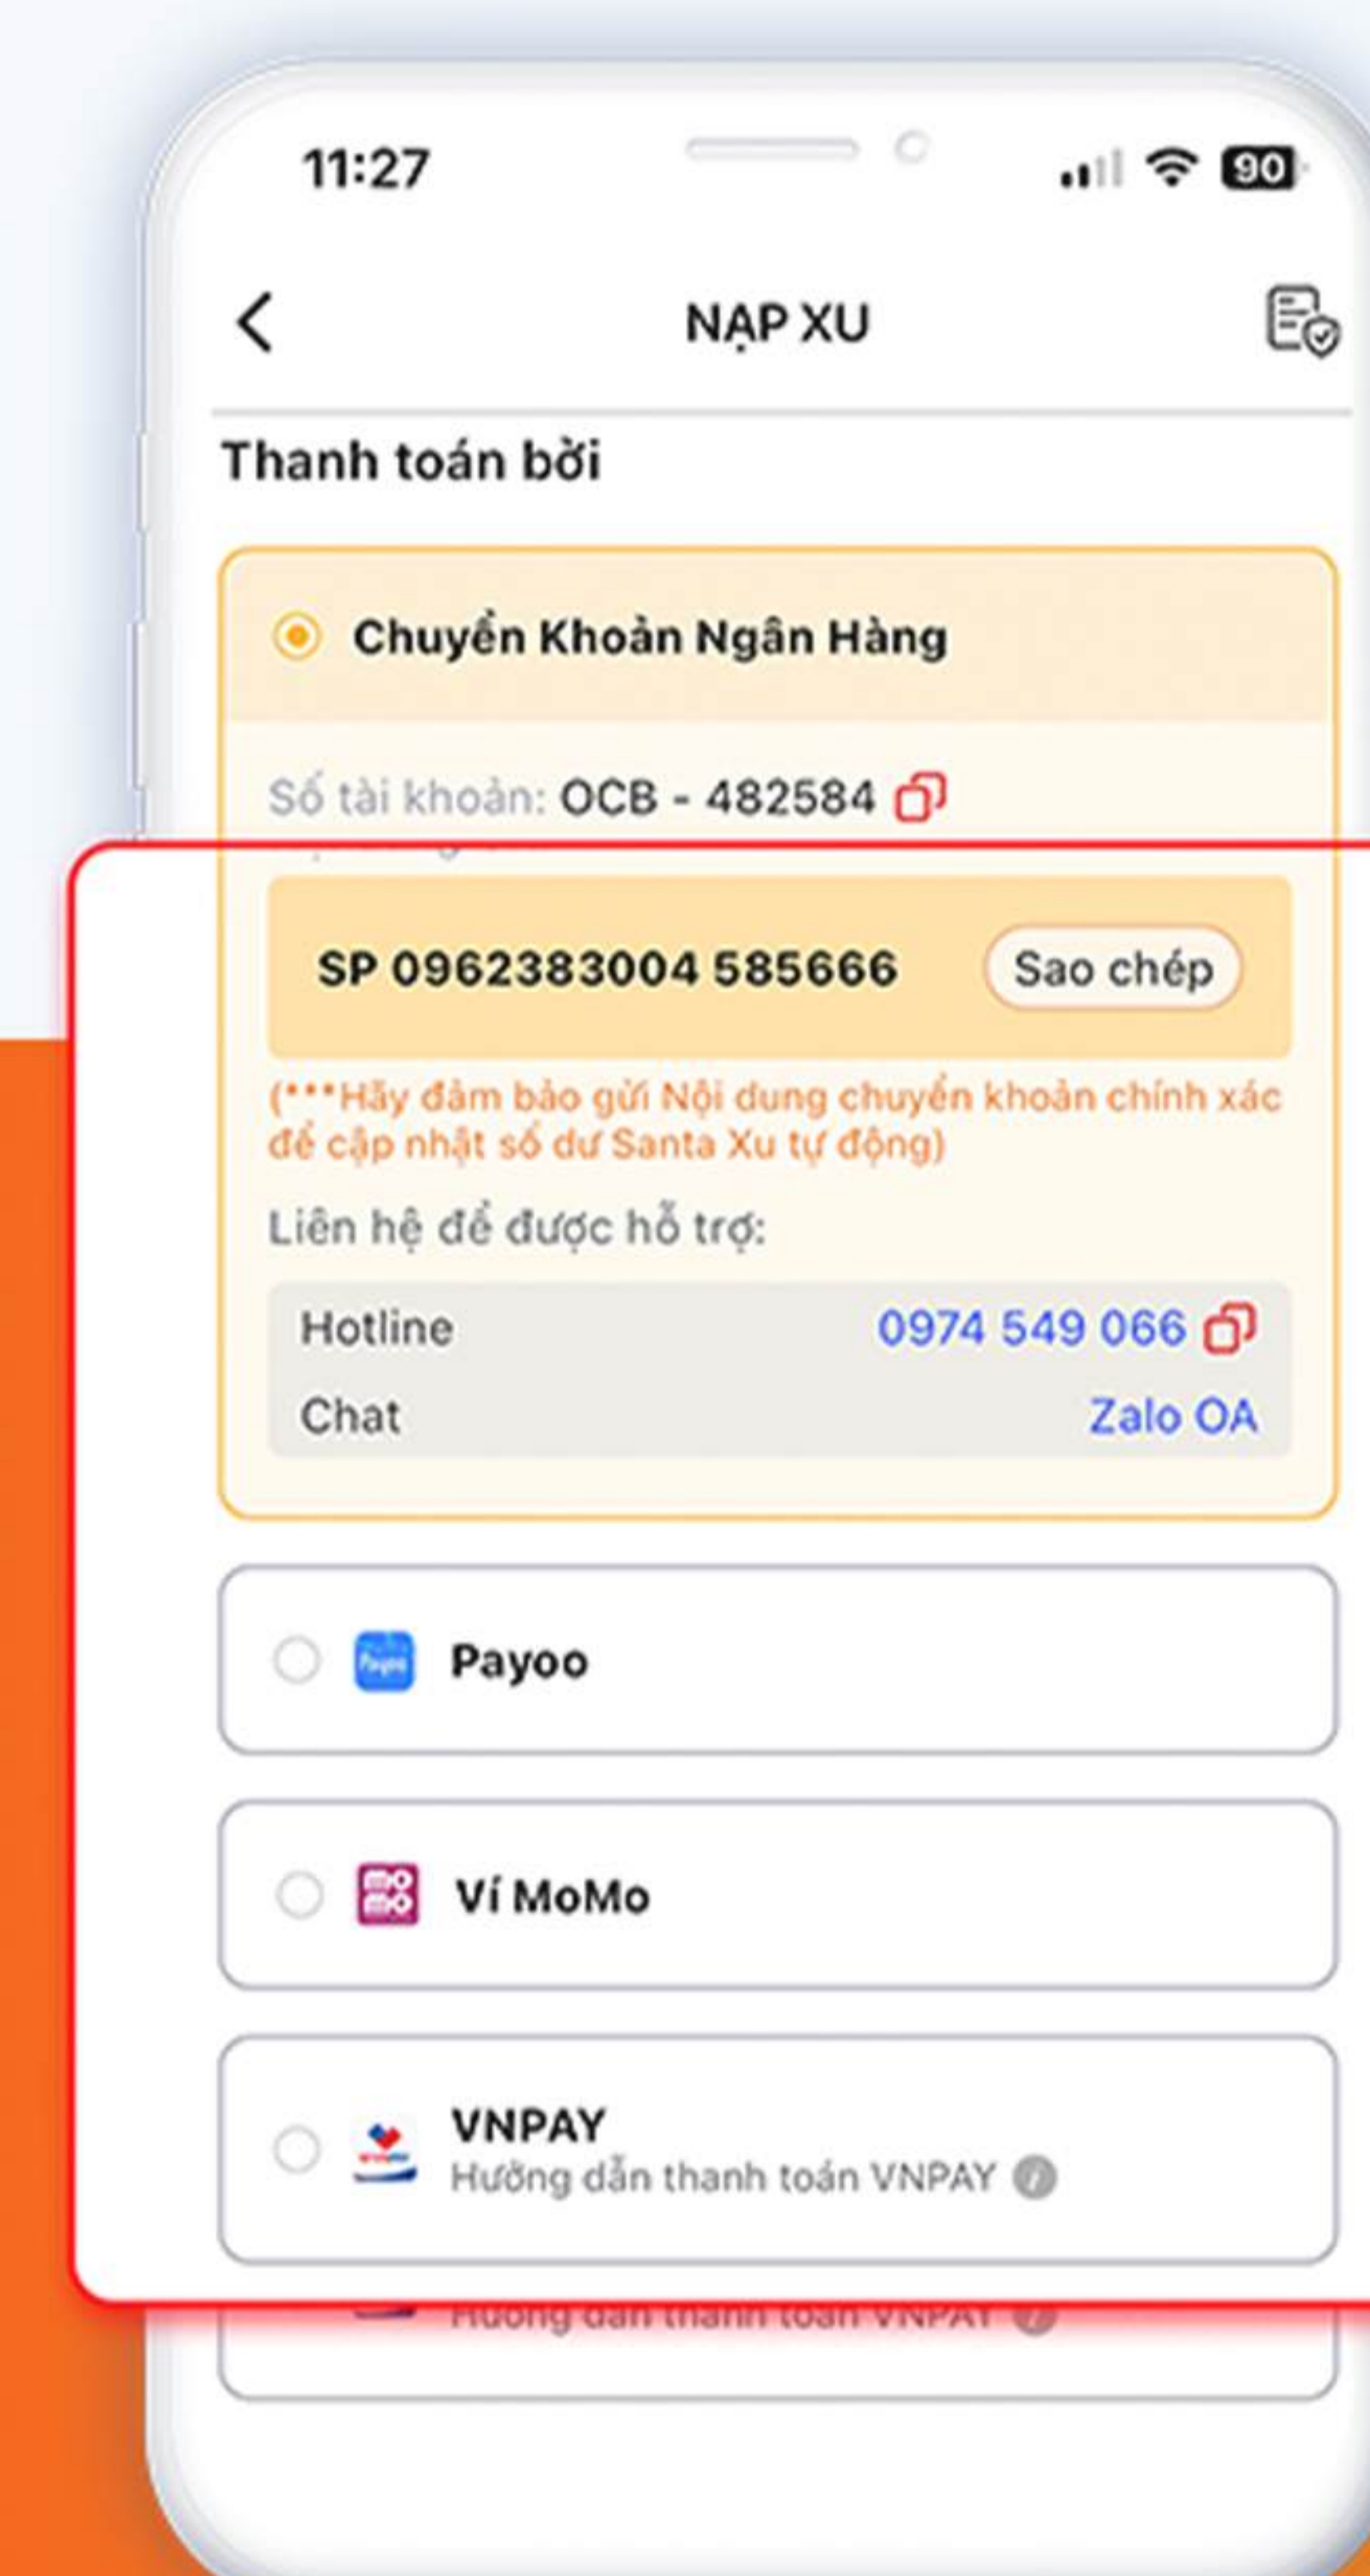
11:27

90

NẠP XU

Thanh toán bởi

Chuyển Khoản Ngân Hàng

Số tài khoản: OCB - 482584

SP 0962383004 585666

Sao chép

(***Hãy đảm bảo gửi Nội dung chuyển khoản chính xác để cập nhật số dư Santa Xu tự động)

Liên hệ để được hỗ trợ:

| Hotline | 0974 549 066 |
|---|---|
| Chat | Zalo OA |

Payoo

Ví MoMo

VNPAY
Hướng dẫn thanh toán VNPAY

Hướng dẫn thanh toán VNPAY